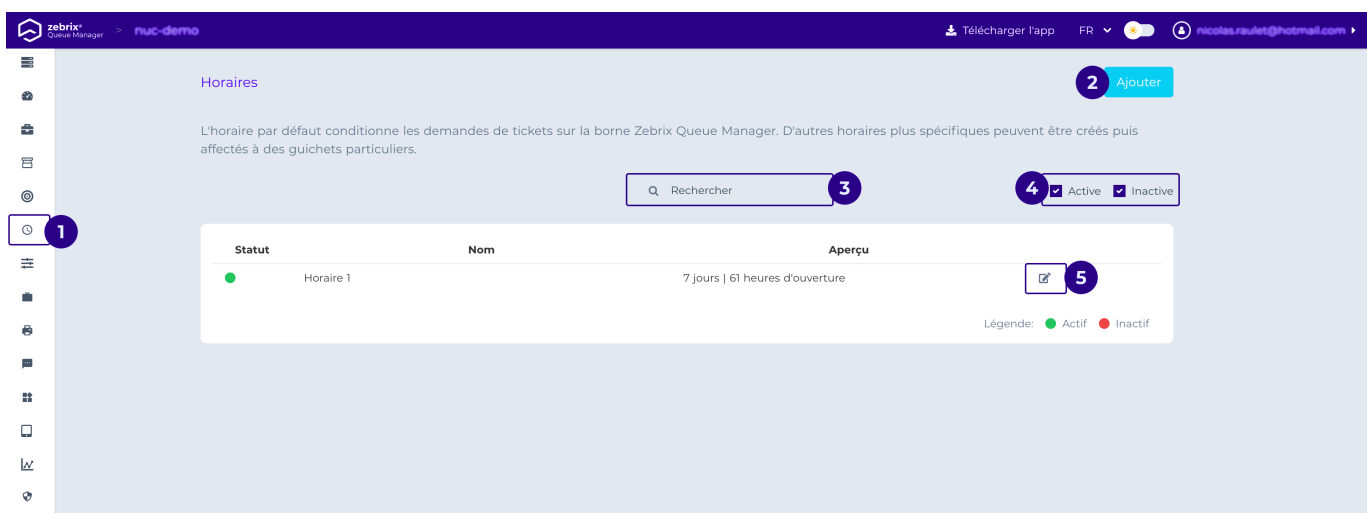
zebrix® Queue Manager > nuc-demo

Télécharger l'app FR

nicolas.raulet@hotmail.com

1

Horaires

2 Ajouter

L'horaire par défaut conditionne les demandes de tickets sur la borne Zebrix Queue Manager. D'autres horaires plus spécifiques peuvent être créés puis affectés à des guichets particuliers.

Rechercher 3

4 Active Inactive

| Statut | Nom | Aperçu | |
|---|---|---|---|
| | Horaire 1 | 7 jours \| 61 heures d'ouverture | 5 |

Légende: Actif Inactif